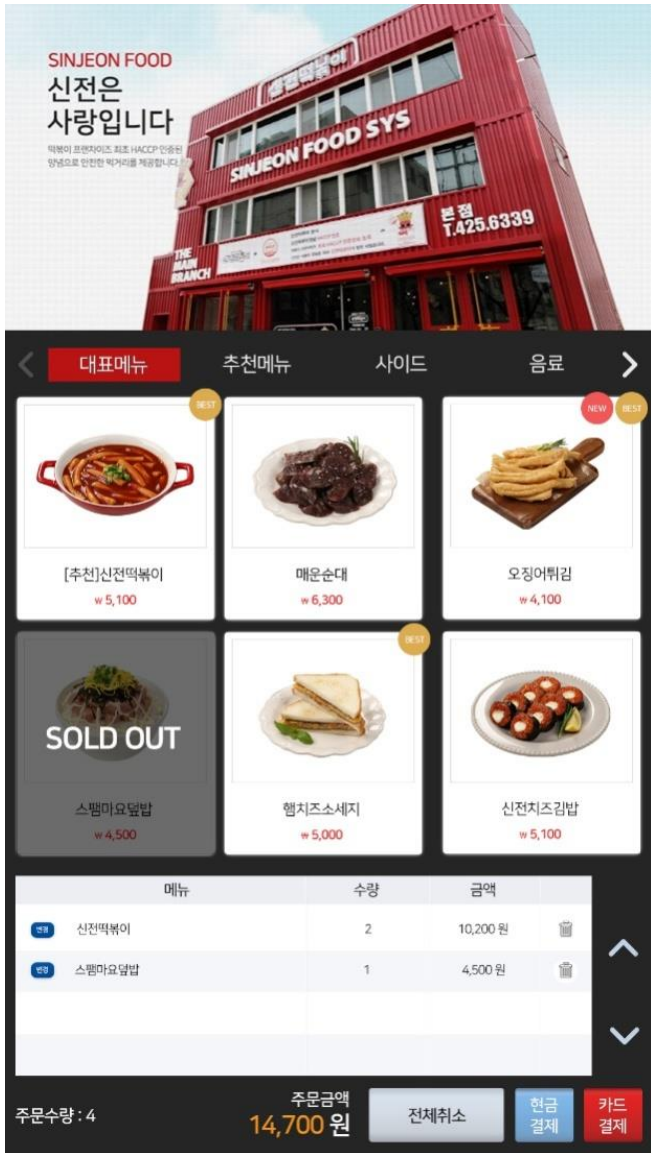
SINJEON FOOD
신전은
사랑입니다
떡볶이 프랜차이즈 최초 HACCP 인증된 양념으로 안전한 먹거리를 제공합니다.

SINJEON FOOD SYS
본점
T.425.6339
THE MAIN BRANCH

대표메뉴
추천메뉴
사이드
음료

BEST
[추천]신전떡볶이
₩ 5,100

매운순대
₩ 6,300

NEW
BEST
오징어튀김
₩ 4,100

SOLD OUT
스팸마요덮밥
₩ 4,500

BEST
햄치즈소세지
₩ 5,000

신전치즈김밥
₩ 5,100

| | 메뉴 | 수량 | 금액 | |
|---|---|---|---|---|
| 변경 | 신전떡볶이 | 2 | 10,200 원 | |
| 변경 | 스팸마요덮밥 | 1 | 4,500 원 | |

주문수량 : 4
주문금액
14,700 원
전체취소
현금 결제
카드 결제